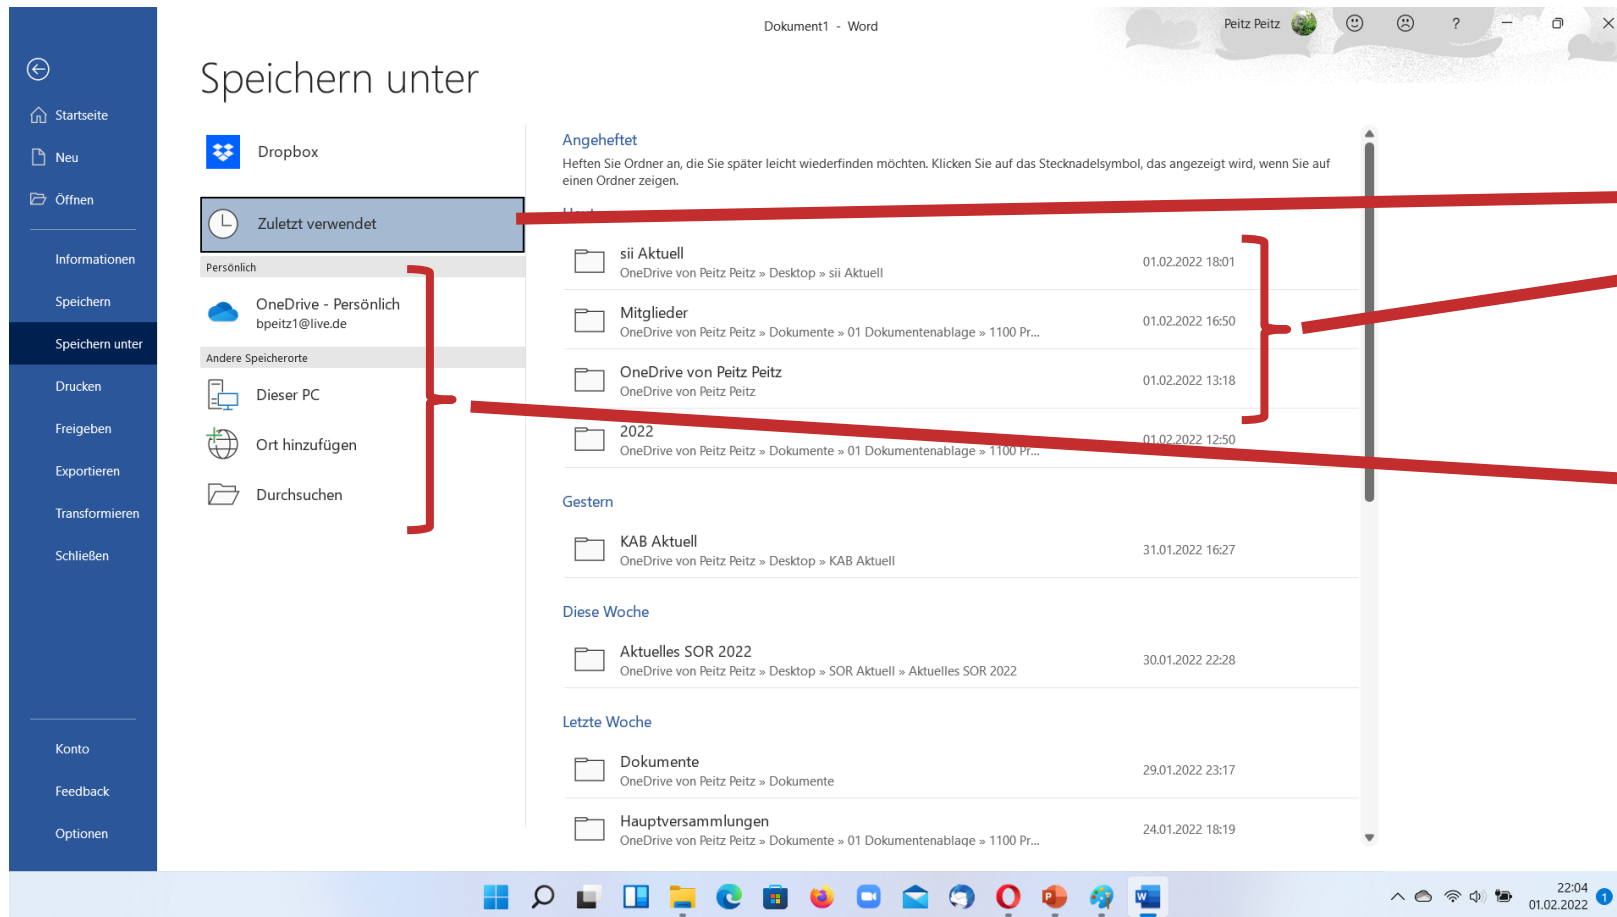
Dokument1 - Word

Peitz Peitz

?

Startseite

Neu

Öffnen

Informationen

Speichern

Speichern unter

Drucken

Freigeben

Exportieren

Transformieren

Schließen

Konto

Feedback

Optionen

Speichern unter

Dropbox

Zuletzt verwendet

Persönlich

OneDrive - Persönlich
bpeitz1@live.de

Andere Speicherorte

Dieser PC

Ort hinzufügen

Durchsuchen

Angeheftet

Heften Sie Ordner an, die Sie später leicht wiederfinden möchten. Klicken Sie auf das Stecknadelsymbol, das angezeigt wird, wenn Sie auf einen Ordner zeigen.

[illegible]

sii Aktuell
OneDrive von Peitz Peitz » Desktop » sii Aktuell
01.02.2022 18:01

Mitglieder
OneDrive von Peitz Peitz » Dokumente » 01 Dokumentenablage » 1100 Pr...
01.02.2022 16:50

OneDrive von Peitz Peitz
OneDrive von Peitz Peitz
01.02.2022 13:18

2022
OneDrive von Peitz Peitz » Dokumente » 01 Dokumentenablage » 1100 Pr...
01.02.2022 12:50

Gestern

KAB Aktuell
OneDrive von Peitz Peitz » Desktop » KAB Aktuell
31.01.2022 16:27

Diese Woche

Aktuelles SOR 2022
OneDrive von Peitz Peitz » Desktop » SOR Aktuell » Aktuelles SOR 2022
30.01.2022 22:28

Letzte Woche

Dokumente
OneDrive von Peitz Peitz » Dokumente
29.01.2022 23:17

Hauptversammlungen
OneDrive von Peitz Peitz » Dokumente » 01 Dokumentenablage » 1100 Pr...
24.01.2022 18:19

22:04
01.02.2022
1